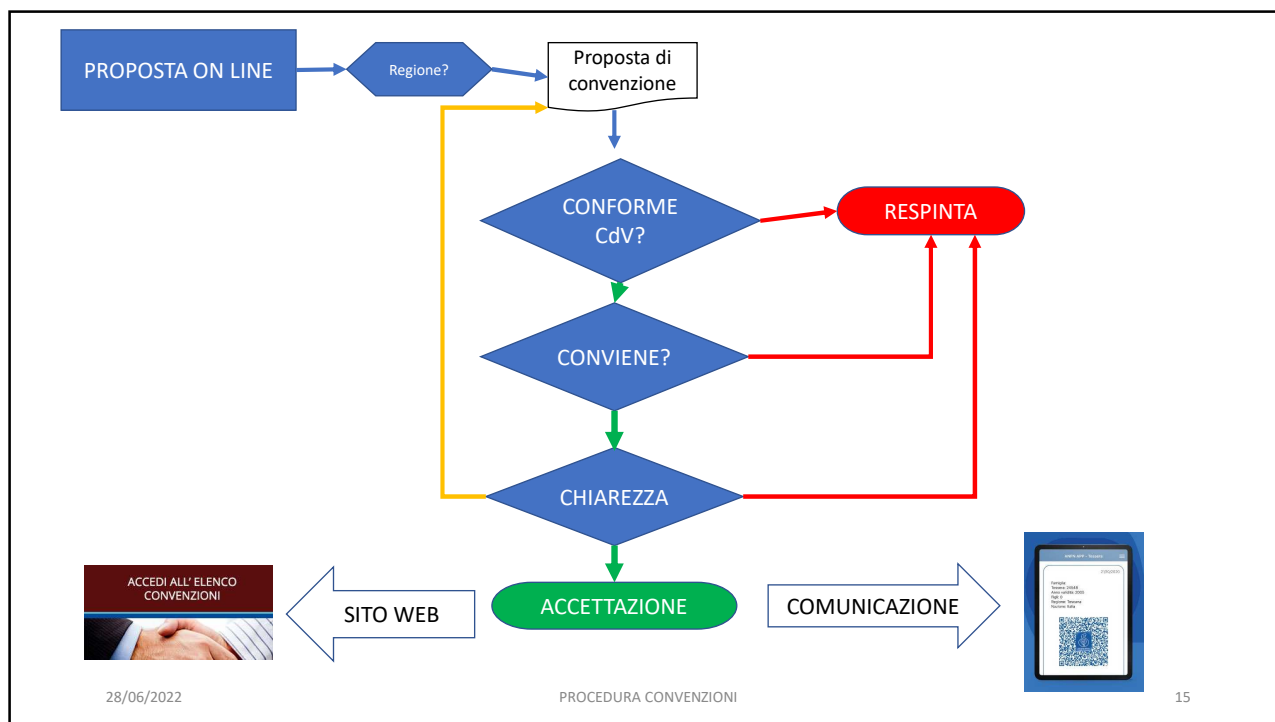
PROPOSTA ON LINE

Regione?

Proposta di convenzione

CONFORME CdV?

RESPINTA

CONVIENE?

CHIAREZZA

ACCEDI ALL' ELENCO CONVENZIONI

SITO WEB

ACCETTAZIONE

COMUNICAZIONE

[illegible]

28/06/2022

PROCEDURA CONVENZIONI

15